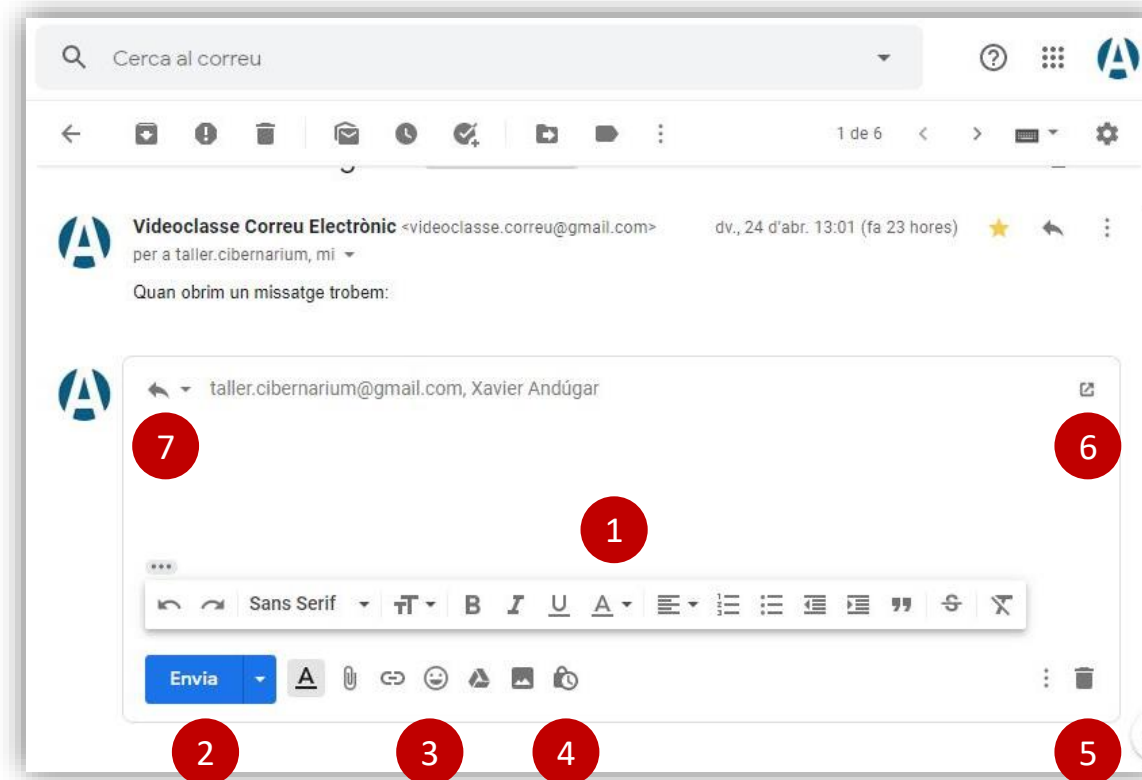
Cerca al correu

1 de 6

Videoclasse Correu Electrònic <videoclasse.correu@gmail.com> dv., 24 d'abr. 13:01 (fa 23 hores)
per a taller.cibernarium, mi

Quan obrim un missatge trobem:

taller.cibernarium@gmail.com, Xavier Andúgar

7

6

1

Sans Serif

Envia

2

3

4

5